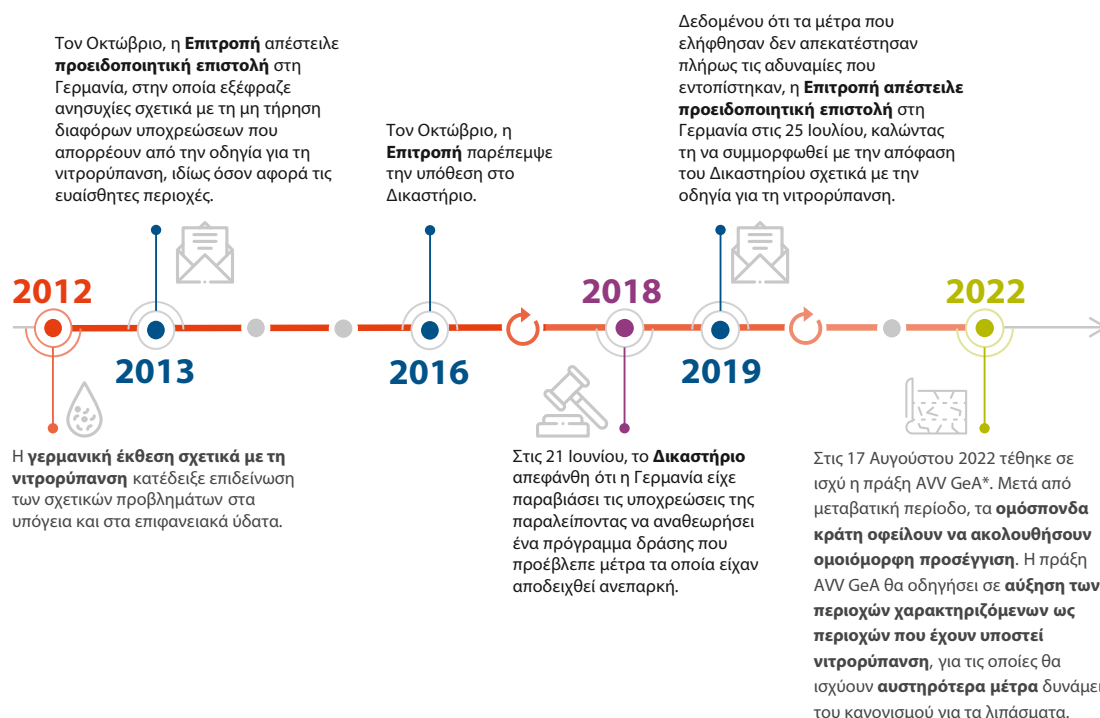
Τον Οκτώβριο, η **Επιτροπή** απέστειλε **προειδοποιητική επιστολή** στη Γερμανία, στην οποία εξέφραζε ανησυχίες σχετικά με τη μη τήρηση διαφόρων υποχρεώσεων που απορρέουν από την οδηγία για τη νιτρορύπανση, ιδίως όσον αφορά τις ευαίσθητες περιοχές.

Τον Οκτώβριο, η **Επιτροπή** παρέπεμψε την υπόθεση στο Δικαστήριο.

Δεδομένου ότι τα μέτρα που ελήφθησαν δεν αποκατέστησαν πλήρως τις αδυναμίες που εντοπίστηκαν, η **Επιτροπή απέστειλε προειδοποιητική επιστολή** στη Γερμανία στις 25 Ιουλίου, καλώντας τη να συμμορφωθεί με την απόφαση του Δικαστηρίου σχετικά με την οδηγία για τη νιτρορύπανση.

2012

2013

2016

2018

2019

2022

Η **γερμανική έκθεση σχετικά με τη νιτρορύπανση** κατέδειξε επιδείνωση των σχετικών προβλημάτων στα υπόγεια και στα επιφανειακά ύδατα.

Στις 21 Ιουνίου, το **Δικαστήριο** απεφάνθη ότι η Γερμανία είχε παραβιάσει τις υποχρεώσεις της παραλείποντας να αναθεωρήσει ένα πρόγραμμα δράσης που προέβλεπε μέτρα τα οποία είχαν αποδειχθεί ανεπαρκή.

Στις 17 Αυγούστου 2022 τέθηκε σε ισχύ η πράξη AVV GeA*. Μετά από μεταβατική περίοδο, τα **ομόσπονδα κράτη οφείλουν να ακολουθήσουν ομοιόμορφη προσέγγιση**. Η πράξη AVV GeA θα οδηγήσει σε **αύξηση των περιοχών χαρακτηριζόμενων ως περιοχών που έχουν υποστεί νιτρορύπανση**, για τις οποίες θα ισχύουν **αυστηρότερα μέτρα** δυνάμει του κανονισμού για τα λιπάσματα.